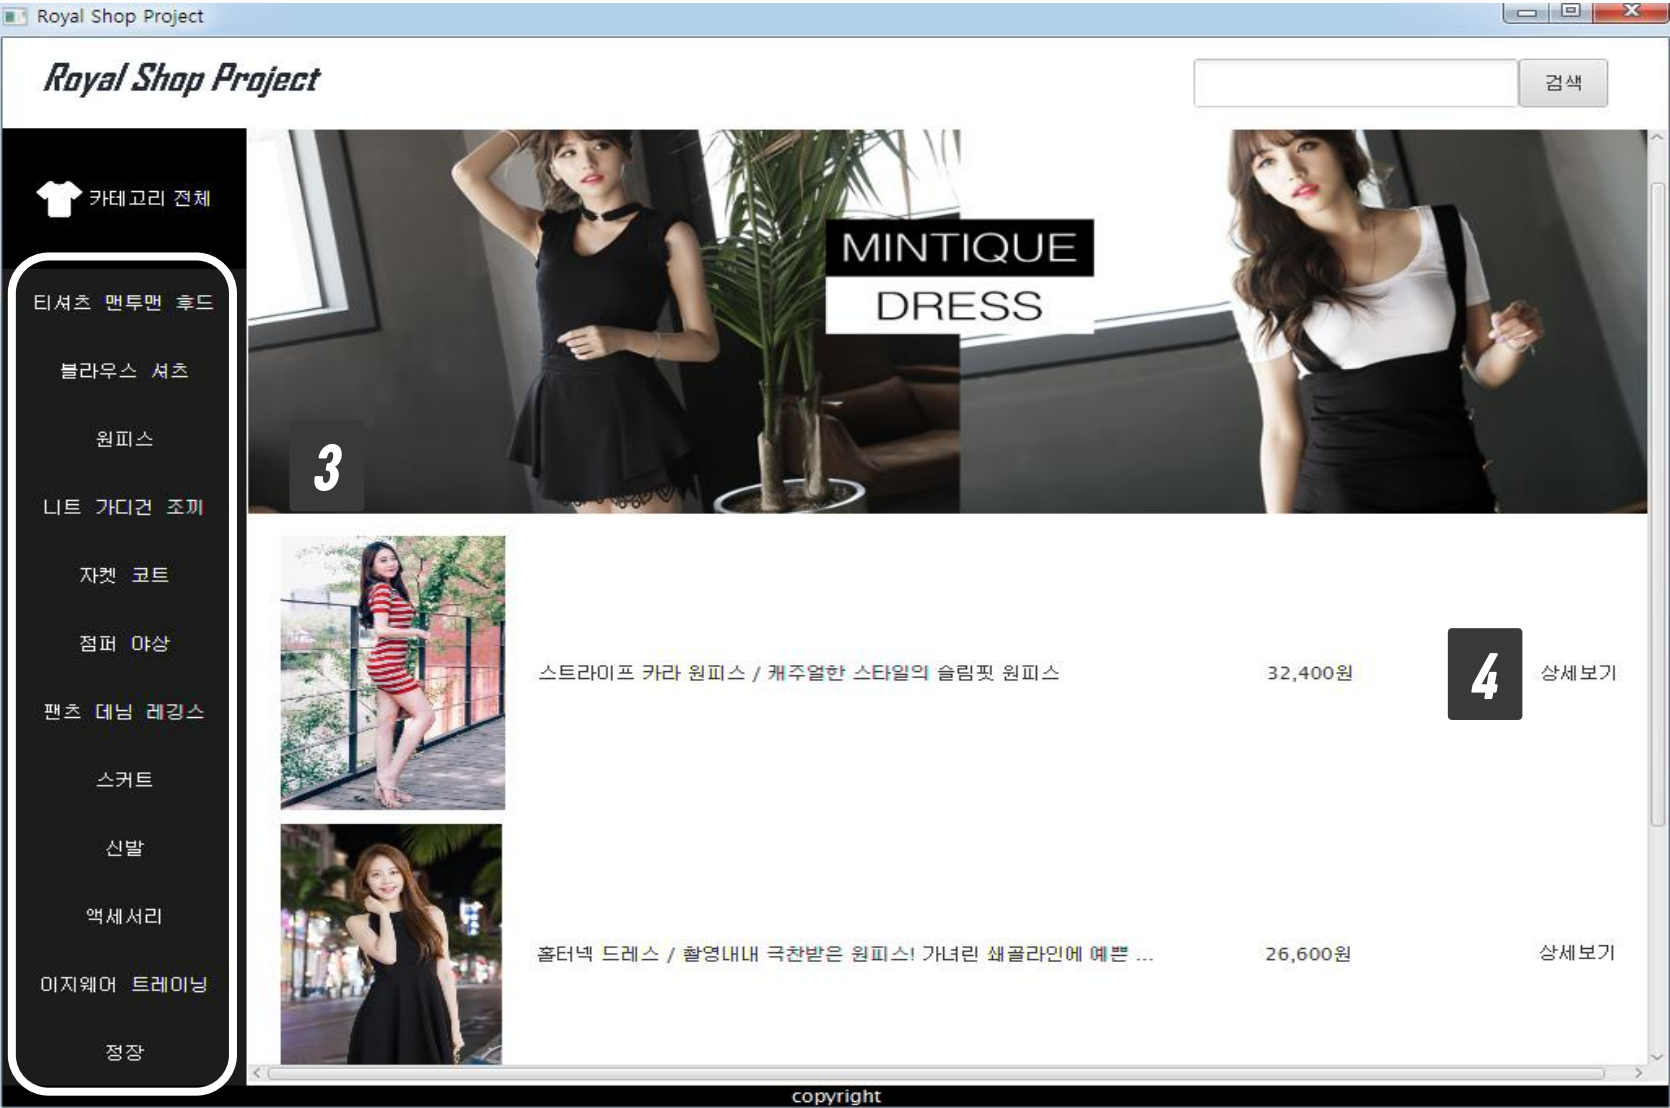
Royal Shop Project

Royal Shop Project

검색

카테고리 전체

티셔츠 맨투맨 후드

블라우스 셔츠

원피스

니트 가디건 조끼

자켓 코트

점퍼 야상

팬츠 데님 레깅스

스커트

신발

액세서리

이지웨어 트레이닝

정장

MINTIQUE
DRESS

3

스트라이프 카라 원피스 / 캐주얼한 스타일의 슬림핏 원피스

32,400원

4

상세보기

홀터넥 드레스 / 촬영내내 극찬받은 원피스! 가녀린 쇄골라인에 예쁜 ...

26,600원

상세보기

copyright